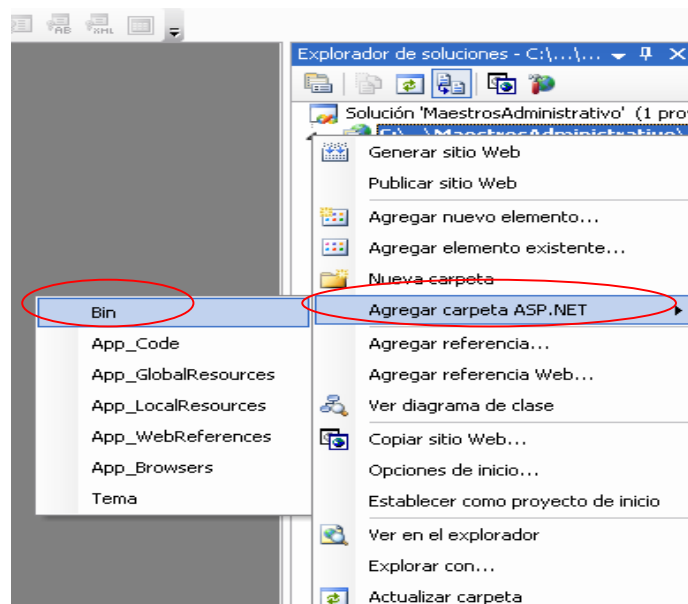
Explorador de soluciones - C:\...\... ▾ ⊣ ✕

Solución 'MaestrosAdministrativo' (1 pro

C:\...\MaestrosAdministrativo\

Generar sitio Web
Publicar sitio Web
Agregar nuevo elemento...
Agregar elemento existente...
Nueva carpeta
Agregar carpeta ASP.NET
Agregar referencia...
Agregar referencia Web...
Ver diagrama de clase
Copiar sitio Web...
Opciones de inicio...
Establecer como proyecto de inicio
Ver en el explorador
Explorar con...
Actualizar carpeta

Bin
App_Code
App_GlobalResources
App_LocalResources
App_WebReferences
App_Browsers
Tema